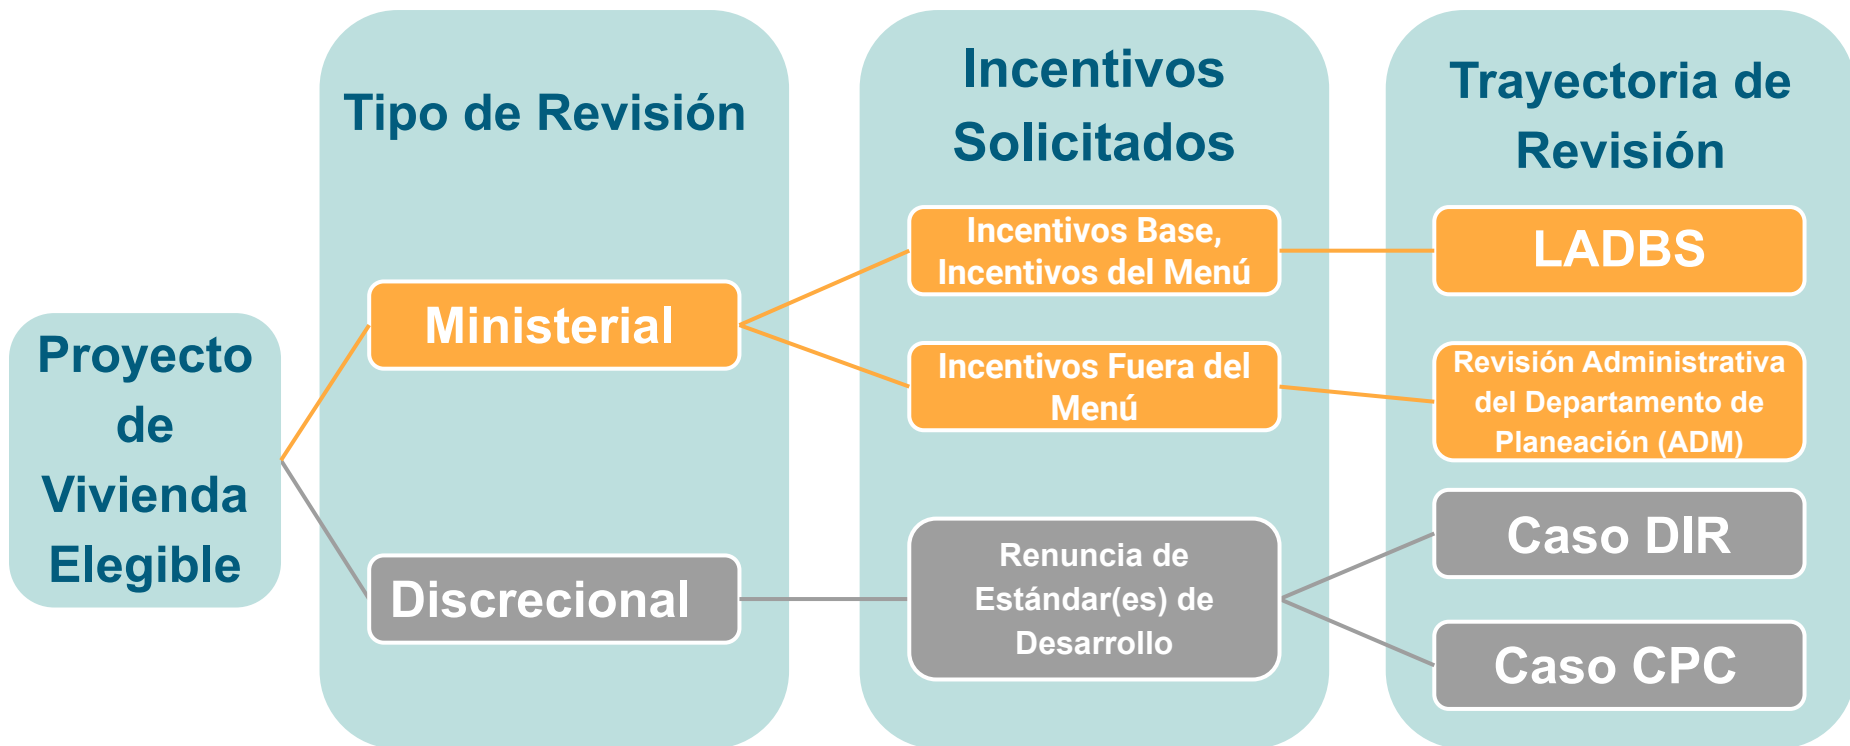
Proyecto de Vivienda Elegible

Tipo de Revisión

Ministerial

Discrecional

Incentivos Solicitados

Incentivos Base, Incentivos del Menú

Incentivos Fuera del Menú

Renuncia de Estándar(es) de Desarrollo

Trayectoria de Revisión

LADBS

Revisión Administrativa del Departamento de Planeación (ADM)

Caso DIR

Caso CPC